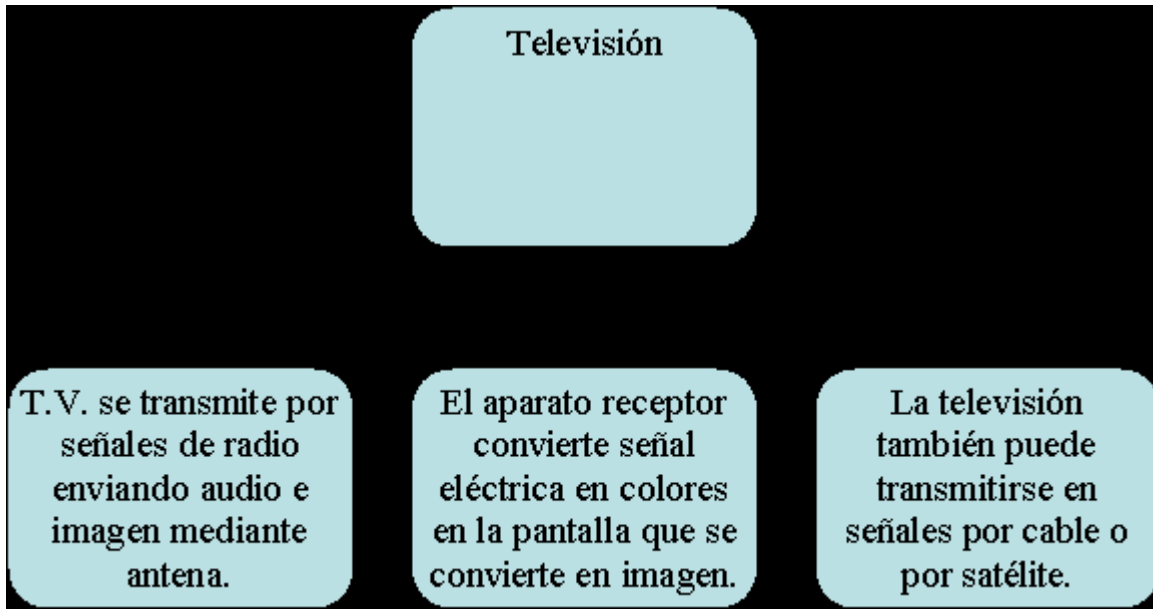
Televisión

T.V. se transmite por señales de radio enviando audio e imagen mediante antena.

El aparato receptor convierte señal eléctrica en colores en la pantalla que se convierte en imagen.

La televisión también puede transmitirse en señales por cable o por satélite.